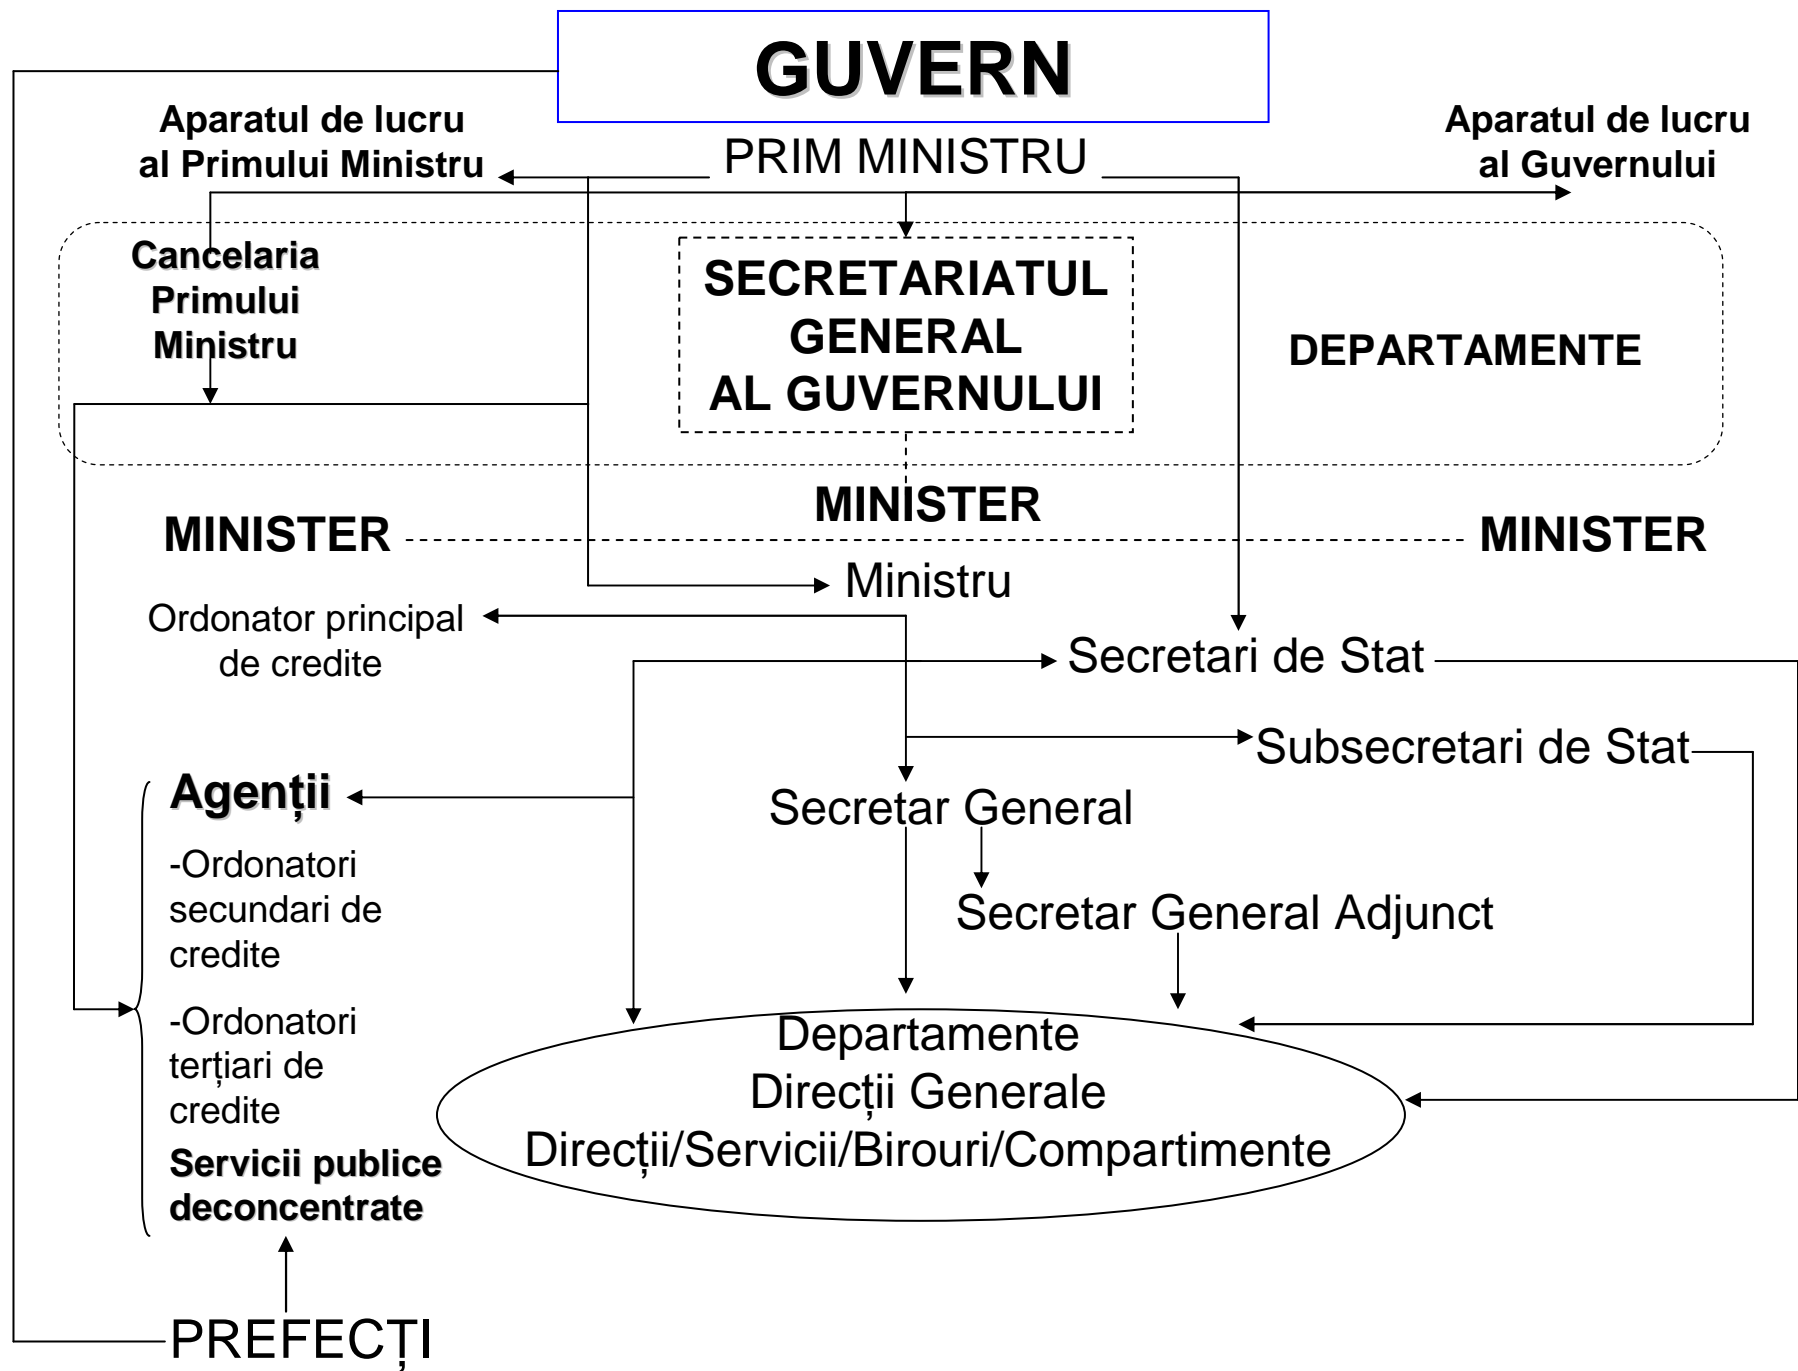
GUVERN

Aparatul de lucru al Primului Ministru

PRIM MINISTRU

Aparatul de lucru al Guvernului

Cancelaria Primului Ministru

SECRETARIATUL GENERAL AL GUVERNULUI

DEPARTAMENTE

MINISTER

MINISTER

MINISTER

Ministru

Ordonator principal de credite

Secretari de Stat

Subsecretari de Stat

Agenții

-Ordonatori secundari de credite

-Ordonatori terțiari de credite

Servicii publice deconcentrate

Secretar General

Secretar General Adjunct

Departamente
Direcții Generale
Direcții/Servicii/Birouri/Compartimente

PREFECȚI